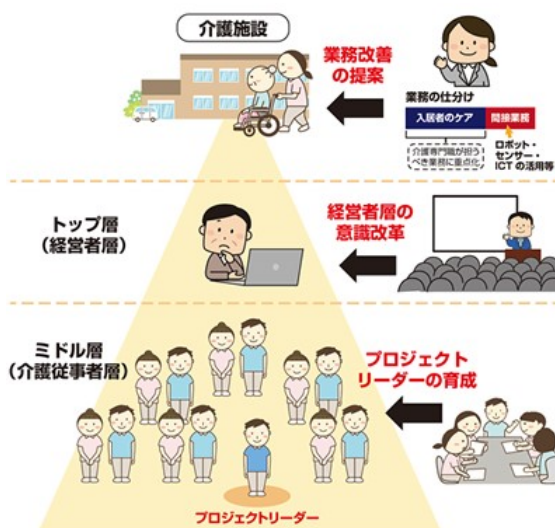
介護施設

業務改善の提案

業務の仕分け

入居者のケア

間接業務

介護専門職が担うべき業務に重点化

ロボット・センサー・ICT の活用等

トップ層
（経営者層）

経営者層の意識改革

ミドル層
（介護従事者層）

プロジェクトリーダーの育成

プロジェクトリーダー